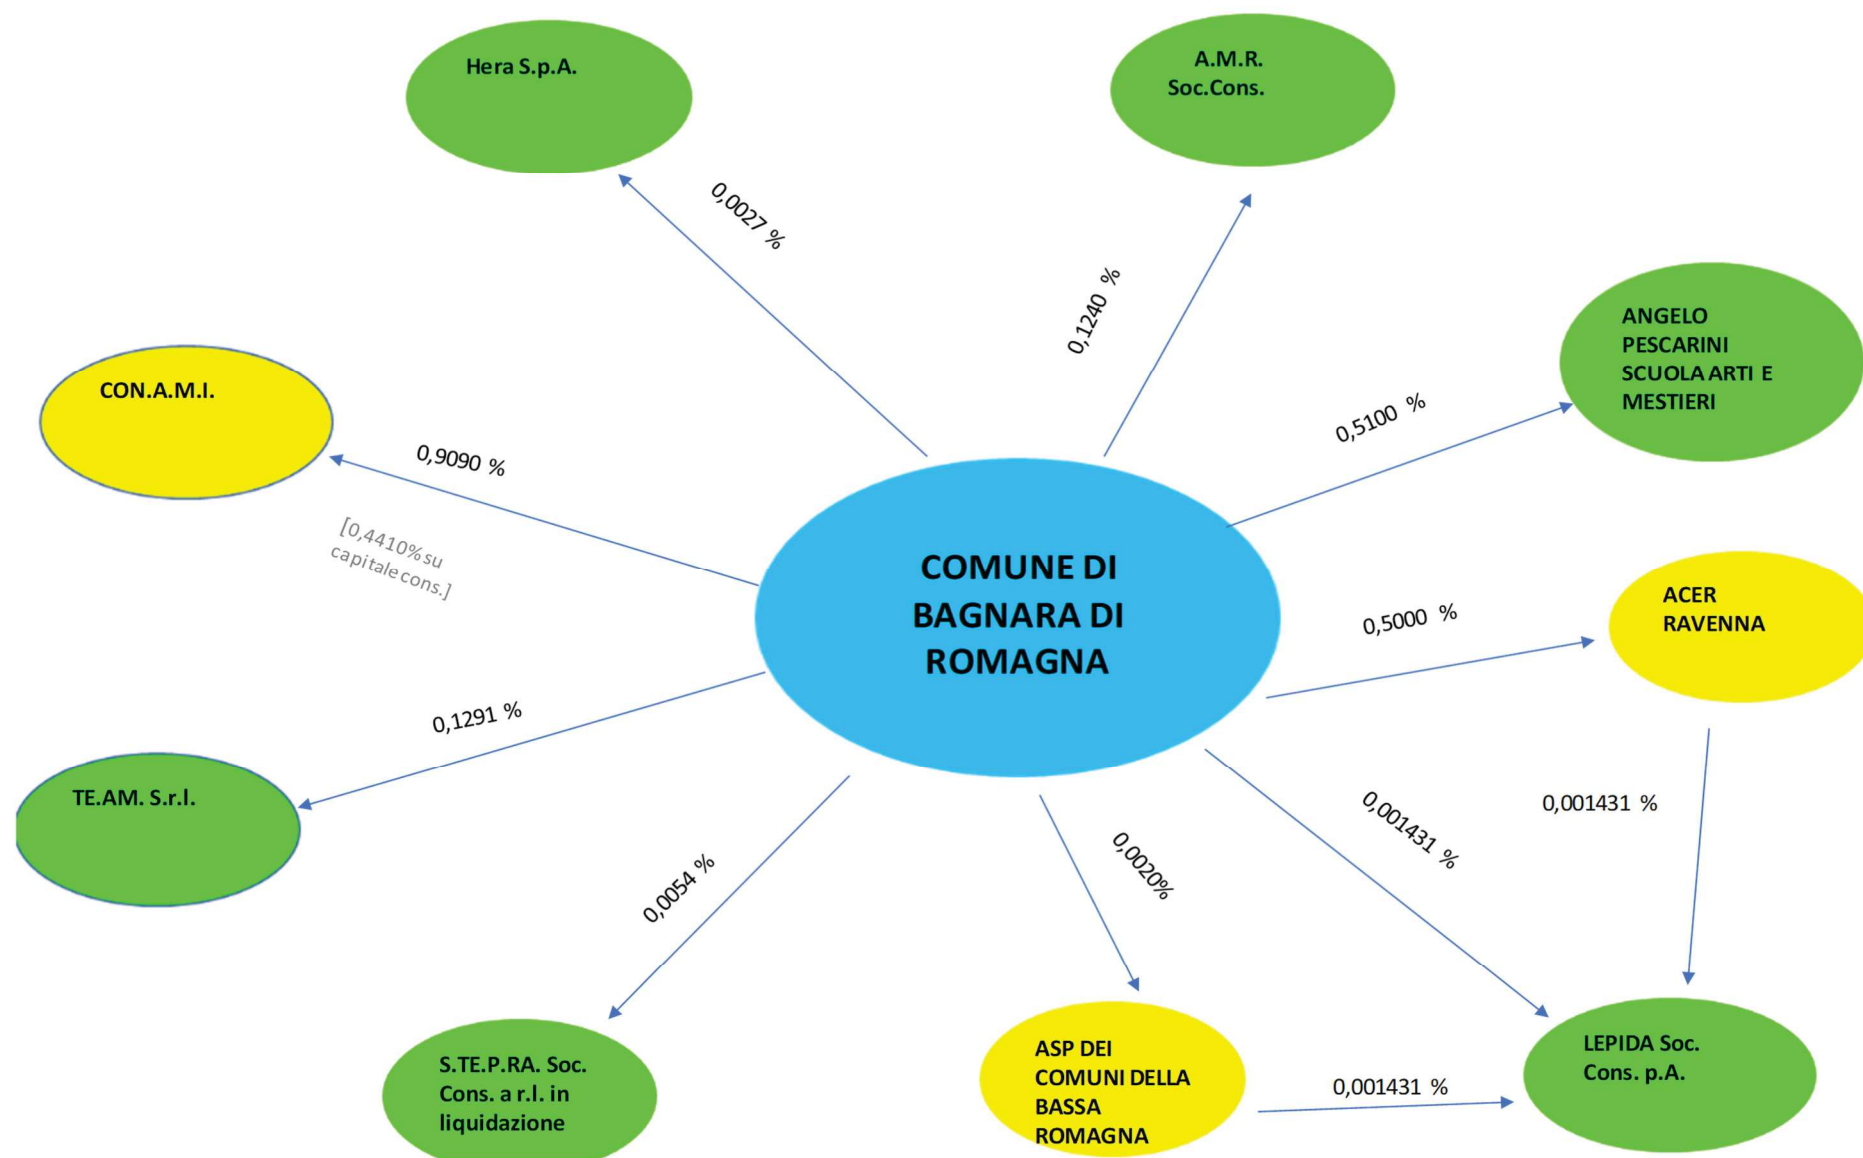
Hera S.p.A.

A.M.R. Soc.Cons.

0,0027 %

0,1240 %

ANGELO PESCARINI SCUOLA ARTI E MESTIERI

CON.A.M.I.

0,5100 %

0,9090 %

[0,4410% su capitale cons.]

COMUNE DI BAGNARA DI ROMAGNA

ACER RAVENNA

0,5000 %

0,1291 %

TE.AM. S.r.l.

0,001431 %

0,001431 %

0,0020%

0,0054 %

S.TE.P.RA. Soc. Cons. a r.l. in liquidazione

ASP DEI COMUNI DELLA BASSA ROMAGNA

0,001431 %

LEPIDA Soc. Cons. p.A.